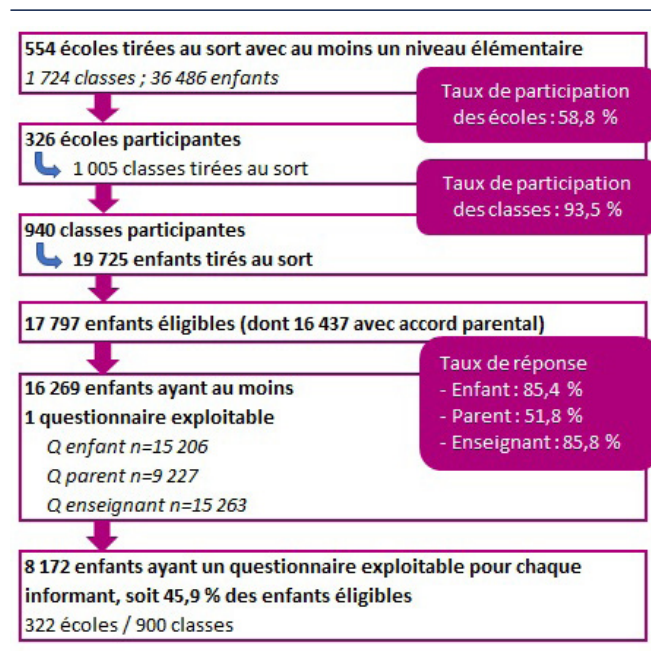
554 écoles tirées au sort avec au moins un niveau élémentaire

1 724 classes ; 36 486 enfants

Taux de participation des écoles : 58,8 %

326 écoles participantes

1 005 classes tirées au sort

Taux de participation des classes : 93,5 %

940 classes participantes

19 725 enfants tirés au sort

17 797 enfants éligibles (dont 16 437 avec accord parental)

Taux de réponse
- Enfant : 85,4 %
- Parent : 51,8 %
- Enseignant : 85,8 %

16 269 enfants ayant au moins 1 questionnaire exploitable

Q enfant n=15 206

Q parent n=9 227

Q enseignant n=15 263

8 172 enfants ayant un questionnaire exploitable pour chaque informant, soit 45,9 % des enfants éligibles

322 écoles / 900 classes